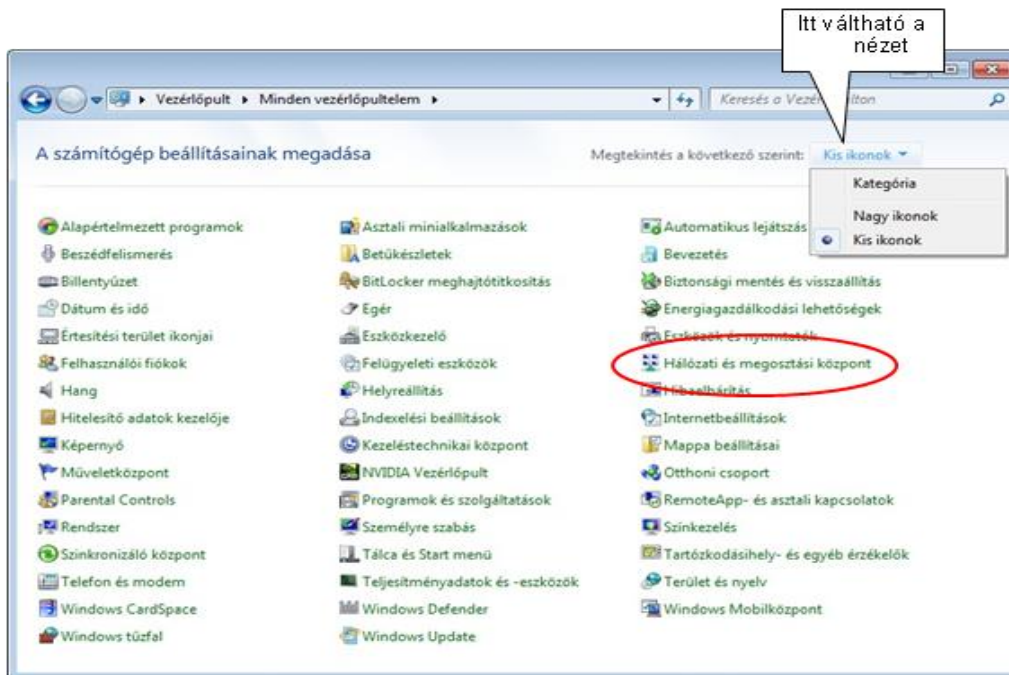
Itt váltható a nézet

Vezérlőpult ▸ Minden vezérlőpultelem ▸

Keresés a Vezér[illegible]lton

A számítógép beállításainak megadása

Megtekintés a következő szerint: Kis ikonok

Kategória
Nagy ikonok
Kis ikonok

Alapértelmezett programok
Beszédfelismerés
Billentyűzet
Dátum és idő
Értesítési terület ikonjai
Felhasználói fiókok
Hang
Hitelesítő adatok kezelője
Képernyő
Műveletközpont
Parental Controls
Rendszer
Szinkronizáló központ
Telefon és modem
Windows CardSpace
Windows tűzfal

Asztali minialkalmazások
Betűkészletek
BitLocker meghajtótitkosítás
Egér
Eszközkezelő
Felügyeleti eszközök
Helyreállítás
Indexelési beállítások
Kezeléstechnikai központ
NVIDIA Vezérlőpult
Programok és szolgáltatások
Személyre szabás
Tálca és Start menü
Teljesítményadatok és -eszközök
Windows Defender
Windows Update

Automatikus lejátszás
Bevezetés
Biztonsági mentés és visszaállítás
Energiagazdálkodási lehetőségek
Eszközök és nyomtatók
Hálózati és megosztási központ
Hibaelhárítás
Internetbeállítások
Mappa beállításai
Otthoni csoport
RemoteApp- és asztali kapcsolatok
Színkezelés
Tartózkodási hely- és egyéb érzékelők
Terület és nyelv
Windows Mobilközpont